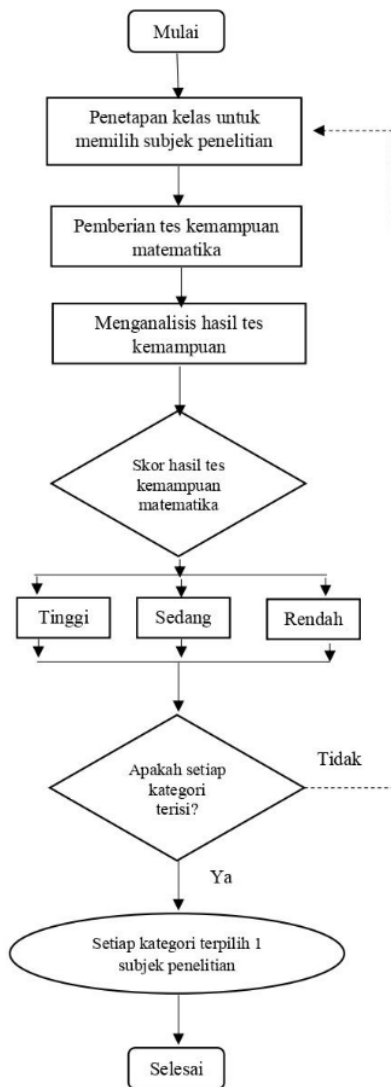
Mulai

Penetapan kelas untuk memilih subjek penelitian

Pemberian tes kemampuan matematika

Menganalisis hasil tes kemampuan

Skor hasil tes kemampuan matematika

Tinggi

Sedang

Rendah

Apakah setiap kategori terisi?

Tidak

Ya

Setiap kategori terpilih 1 subjek penelitian

Selesai